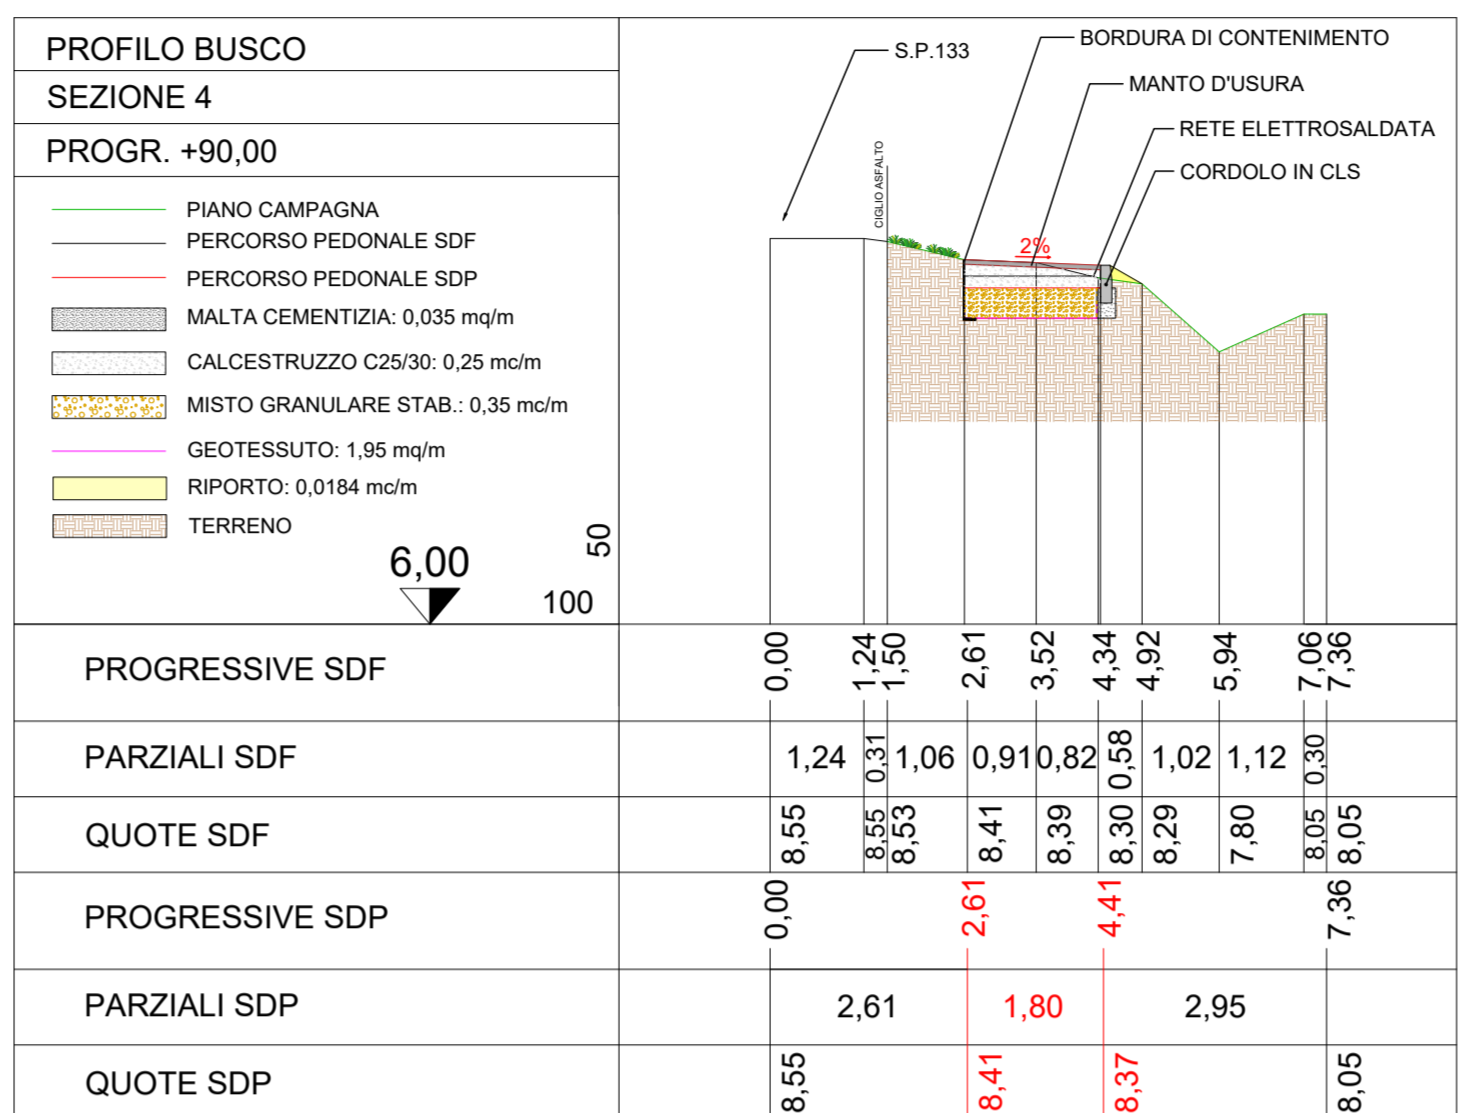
PROFILO BUSCO
SEZIONE 4
PROGR. +90,00

PIANO CAMPAGNA
PERCORSO PEDONALE SDF
PERCORSO PEDONALE SDP
MALTA CEMENTIZIA: 0,035 mq/m
CALCESTRUZZO C25/30: 0,25 mc/m
MISTO GRANULARE STAB.: 0,35 mc/m
GEOTESSUTO: 1,95 mq/m
RIPORTO: 0,0184 mc/m
TERRENO

6,00
50
100

S.P.133
BORDURA DI CONTENIMENTO
MANTO D'USURA
RETE ELETTROSALDATA
CORDOLO IN CLS
CIGLIO ASFALTO
2%

| PROGRESSIVE SDF | 0,00 | 1,24 | 1,50 | 2,61 | 3,52 | 4,34 | 4,92 | 5,94 | 7,06 | 7,36 |
|---|---|---|---|---|---|---|---|---|---|---|
| PARZIALI SDF | 1,24 | 0,31 | 1,06 | 0,91 | 0,82 | 0,58 | 1,02 | 1,12 | 0,30 | |
| QUOTE SDF | 8,55 | 8,55 | 8,53 | 8,41 | 8,39 | 8,30 | 8,29 | 7,80 | 8,05 | 8,05 |

| PROGRESSIVE SDP | 0,00 | 2,61 | 4,41 | 7,36 |
|---|---|---|---|---|
| PARZIALI SDP | 2,61 | 1,80 | 2,95 | |
| QUOTE SDP | 8,55 | 8,41 | 8,37 | 8,05 |